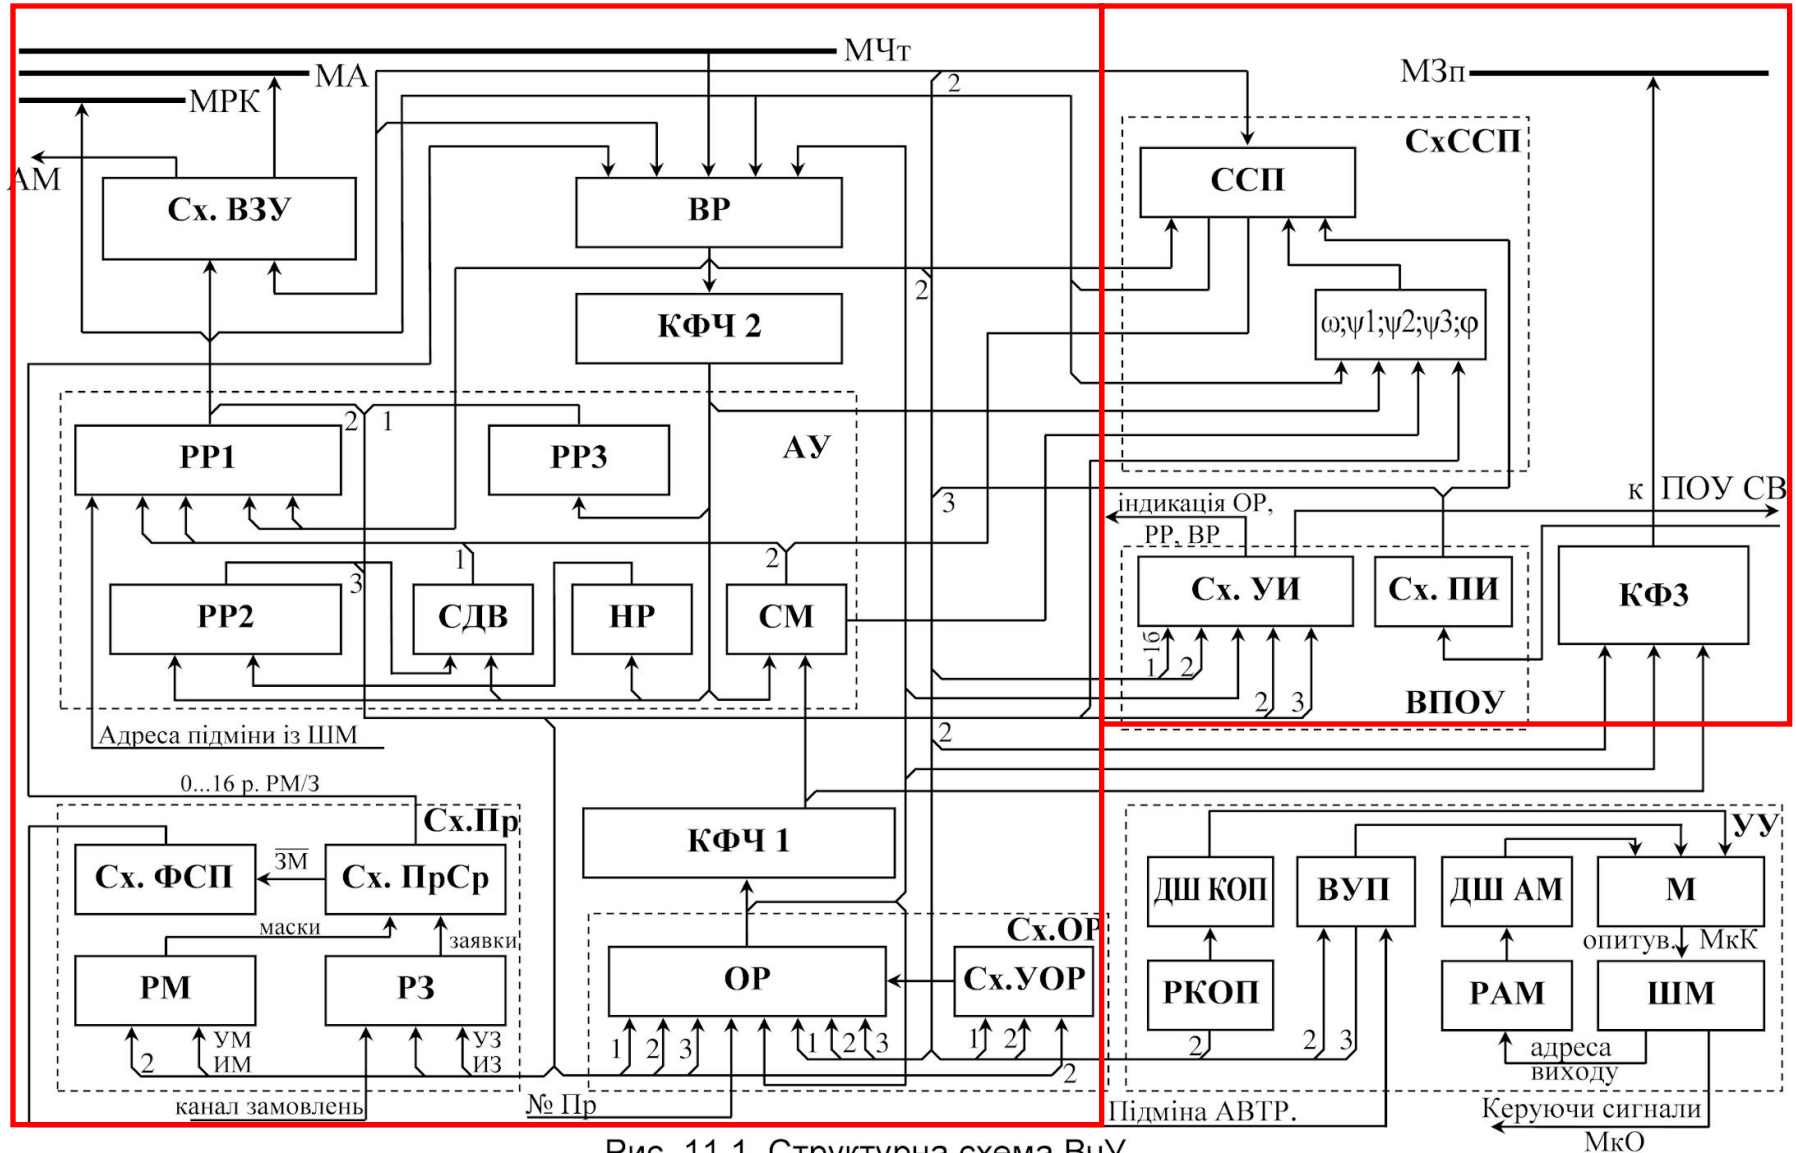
МЧт
МА
МРК
АМ
Сх. ВЗУ
ВР
2
МЗп
СхССП
ССП
КФЧ 2
2
ω;ψ1;ψ2;ψ3;φ
2
1
РР1
РР3
АУ
3
індикація ОР, РР, ВР
к ПОУ СВ
1
3
2
РР2
СДВ
НР
СМ
Сх. УИ
Сх. ПИ
КФЗ
16
1
2
2
3
ВПОУ
Адреса підміни із ШМ
2
0...16 р. РМ/З
Сх.Пр
КФЧ 1
УУ
Сх. ФСП
ЗМ
Сх. ПрСр
ДШ КОП
ВУП
ДШ АМ
М
маски
заявки
Сх.ОР
опитув.
МкК
РМ
РЗ
ОР
Сх.УОР
РКОП
РАМ
ШМ
2
УМ
ИМ
УЗ
ИЗ
1
2
3
1
2
3
1
2
2
2
2
3
адреса виходу
канал замовлень
№ Пр
Підміна АВТР.
Керуючи сигнали
МкО
Рис. 11.1. Структурна схема ВуУ